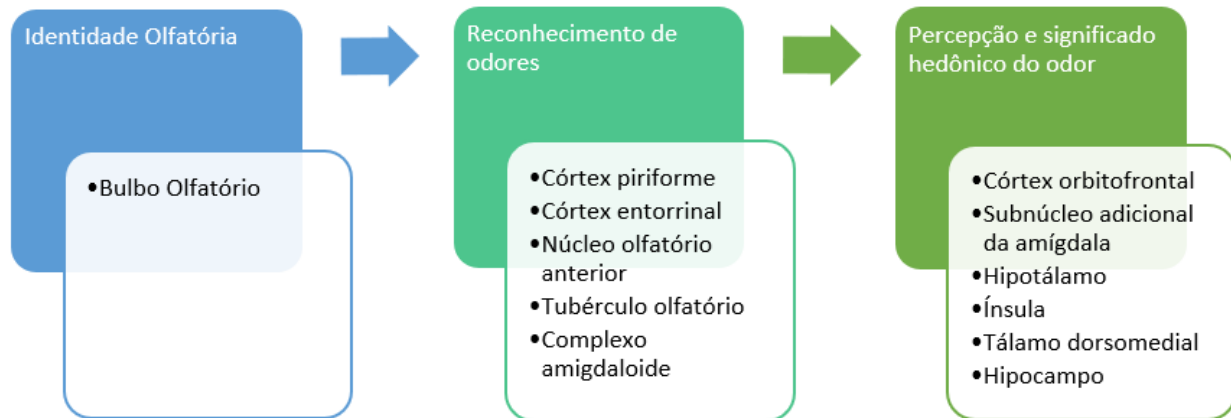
Identidade Olfatória

• Bulbo Olfatório

Reconhecimento de odores

• Córtex piriforme
• Córtex entorrinal
• Núcleo olfatório anterior
• Tubérculo olfatório
• Complexo amigdaloide

Percepção e significado hedônico do odor

• Córtex orbitofrontal
• Subnúcleo adicional da amígdala
• Hipotálamo
• Ínsula
• Tálamo dorsomedial
• Hipocampo